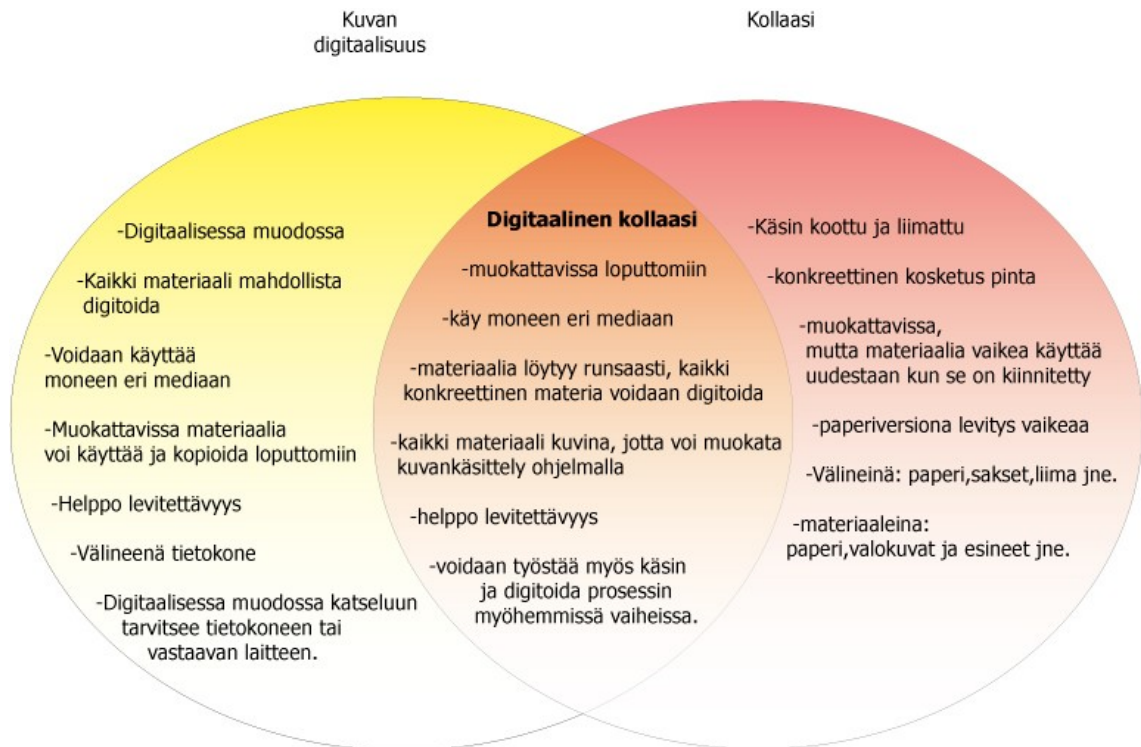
Kuvan digitaalisuus

Kollaasi

-Digitaalisessa muodossa

-Kaikki materiaali mahdollista digitoida

-Voidaan käyttää moneen eri mediaan

-Muokattavissa materiaalia voi käyttää ja kopioida loputtomiin

-Helppo levitettävyys

-Välineenä tietokone

-Digitaalisessa muodossa katseluun tarvitsee tietokoneen tai vastaavan laitteen.

**Digitaalinen kollaasi**

-muokattavissa loputtomiin

-käy moneen eri mediaan

-materiaalia löytyy runsaasti, kaikki konkreettinen materia voidaan digitoida

-kaikki materiaali kuvina, jotta voi muokata kuvankäsittely ohjelmalla

-helppo levitettävyys

-voidaan työstää myös käsin ja digitoida prosessin myöhemmissä vaiheissa.

-Käsin koottu ja liimattu

-konkreettinen kosketus pinta

-muokattavissa, mutta materiaalia vaikea käyttää uudestaan kun se on kiinnitetty

-paperiversiona levitys vaikeaa

-Välineinä: paperi,sakset,liima jne.

-materiaaleina: paperi,valokuvat ja esineet jne.